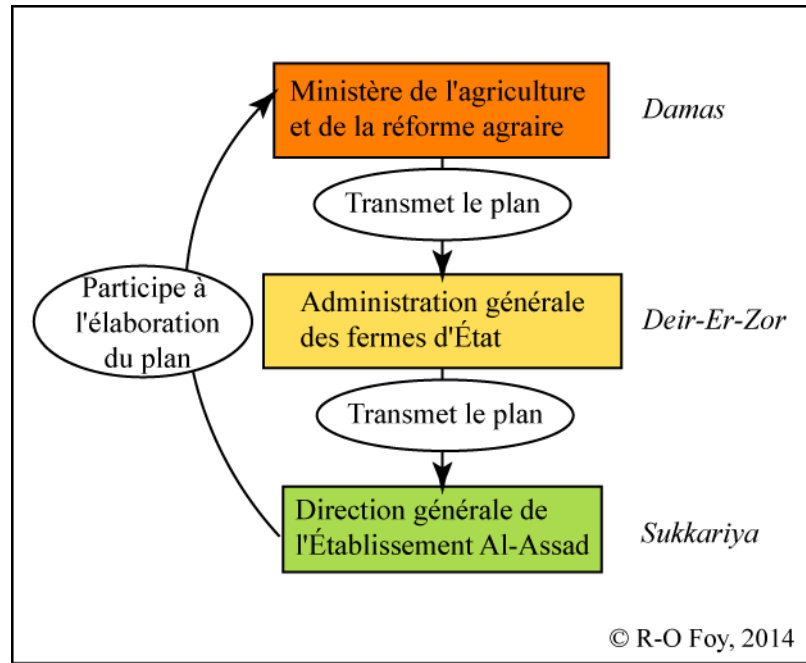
Ministère de l'agriculture et de la réforme agraire

Damas

Transmet le plan

Participe à l'élaboration du plan

Administration générale des fermes d'État

Deir-Er-Zor

Transmet le plan

Direction générale de l'Établissement Al-Assad

Sukkariya

© R-O Foy, 2014